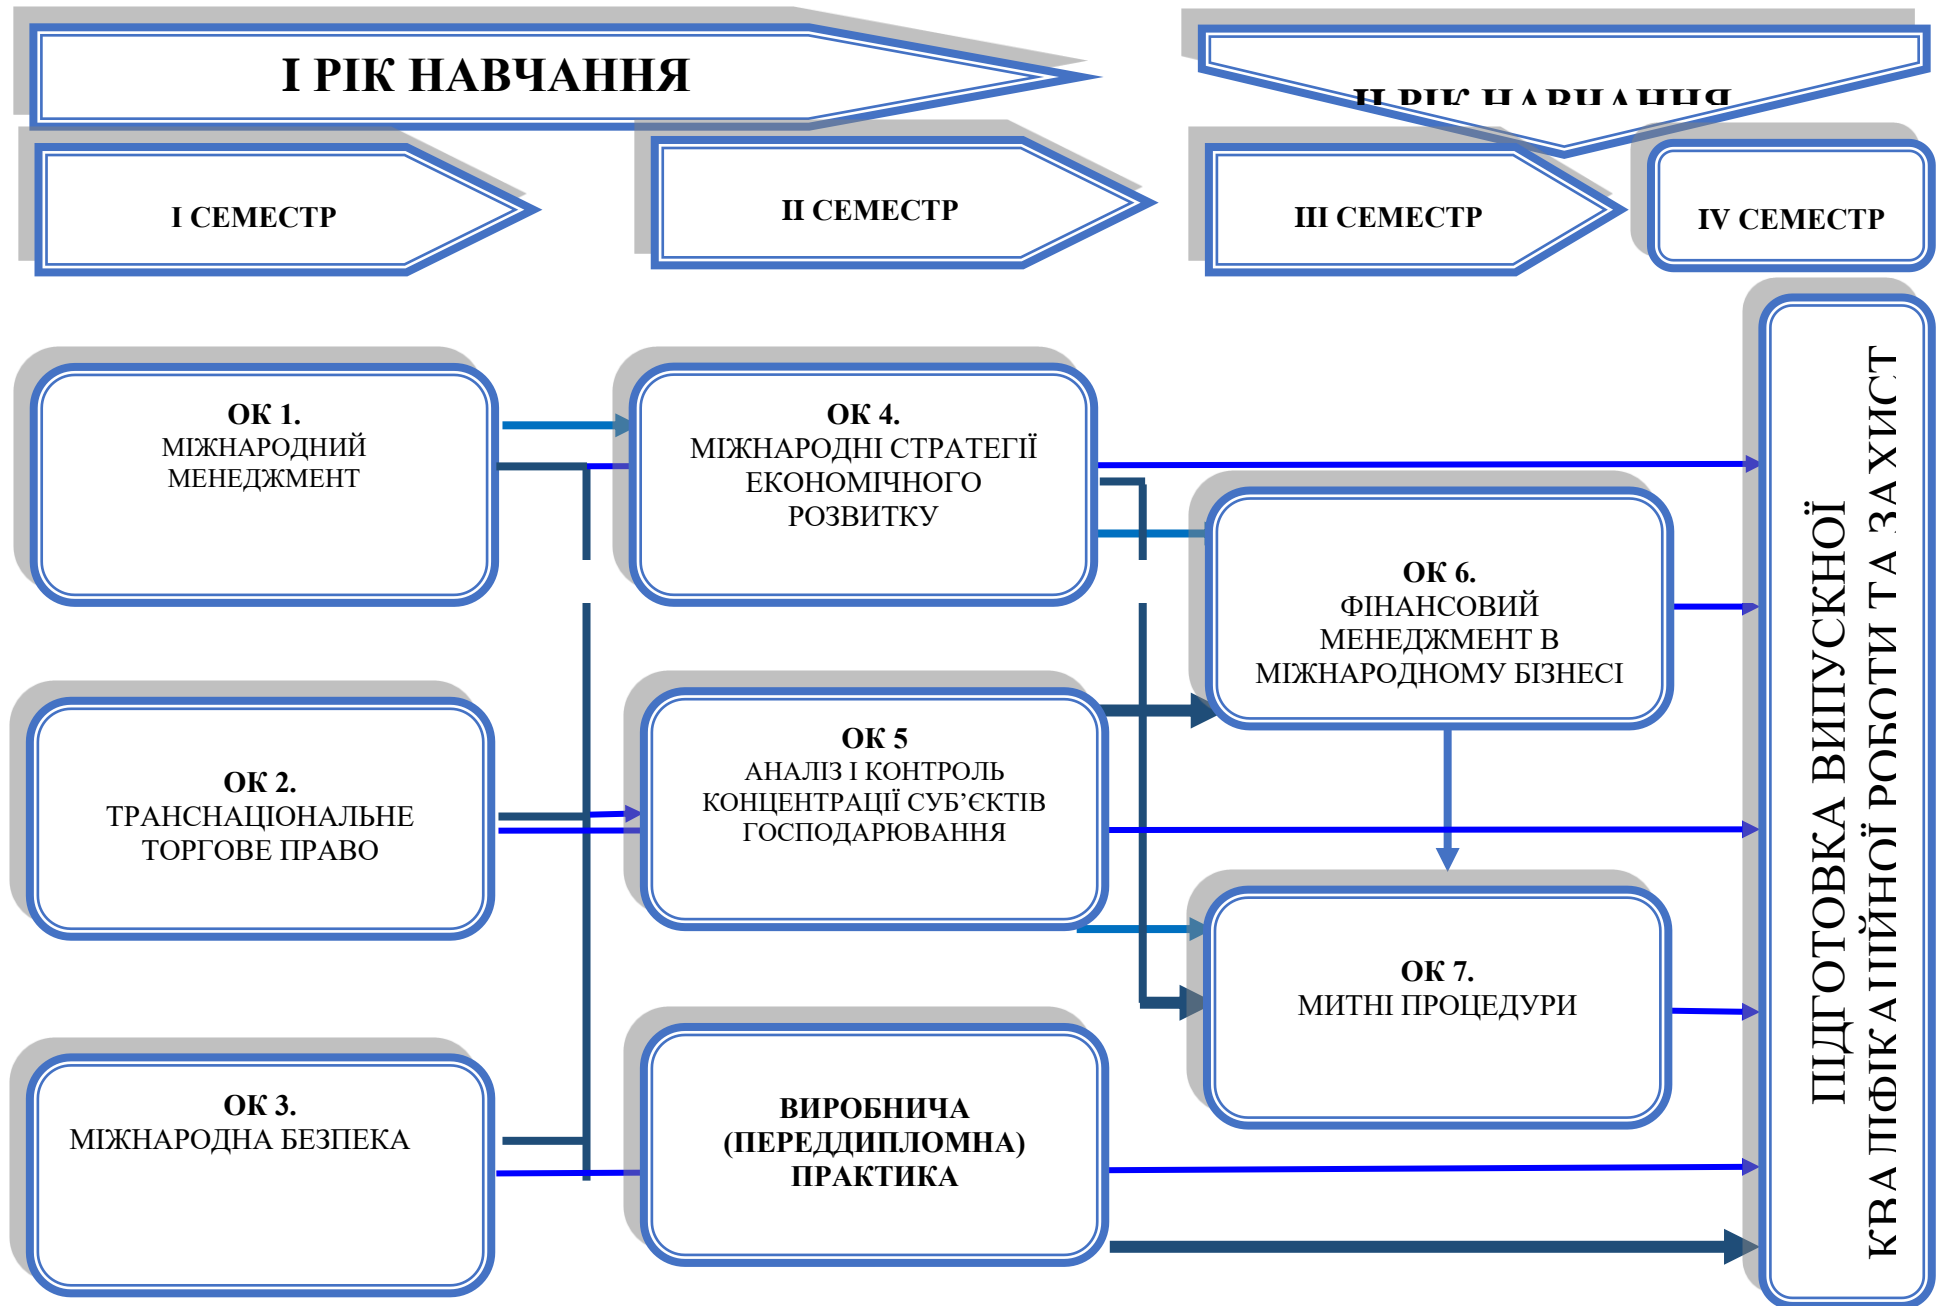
I РІК НАВЧАННЯ

ІІ РІК НАВЧАННЯ

I СЕМЕСТР

II СЕМЕСТР

III СЕМЕСТР

IV СЕМЕСТР

ОК 1.
МІЖНАРОДНИЙ МЕНЕДЖМЕНТ

ОК 4.
МІЖНАРОДНІ СТРАТЕГІЇ ЕКОНОМІЧНОГО РОЗВИТКУ

ОК 6.
ФІНАНСОВИЙ МЕНЕДЖМЕНТ В МІЖНАРОДНОМУ БІЗНЕСІ

ОК 2.
ТРАНСНАЦІОНАЛЬНЕ ТОРГОВЕ ПРАВО

ОК 5
АНАЛІЗ І КОНТРОЛЬ КОНЦЕНТРАЦІЇ СУБ'ЄКТІВ ГОСПОДАРЮВАННЯ

ОК 7.
МИТНІ ПРОЦЕДУРИ

ОК 3.
МІЖНАРОДНА БЕЗПЕКА

ВИРОБНИЧА (ПЕРЕДДИПЛОМНА) ПРАКТИКА

ПІДГОТОВКА ВИПУСКНОЇ КВАЛІФІКАЦІЙНОЇ РОБОТИ ТА ЗАХИСТ